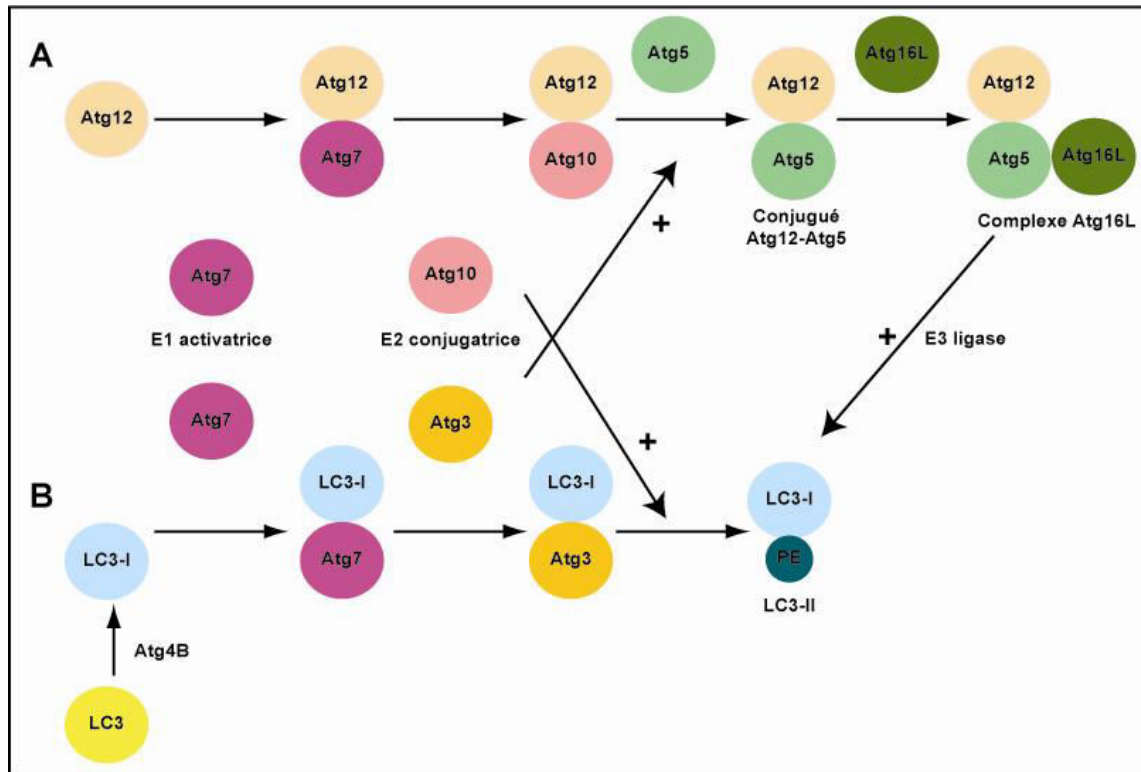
A

Atg12

Atg12
Atg7

Atg12
Atg10

Atg5

Atg12
Atg5
Conjugué Atg12-Atg5

Atg16L

Atg12
Atg5
Atg16L
Complexe Atg16L

Atg7
E1 activatrice

Atg10
E2 conjugatrice

+

+

E3 ligase

Atg7

Atg3

+

B

LC3-I

LC3-I
Atg7

LC3-I
Atg3

LC3-I
PE
LC3-II

Atg4B

LC3